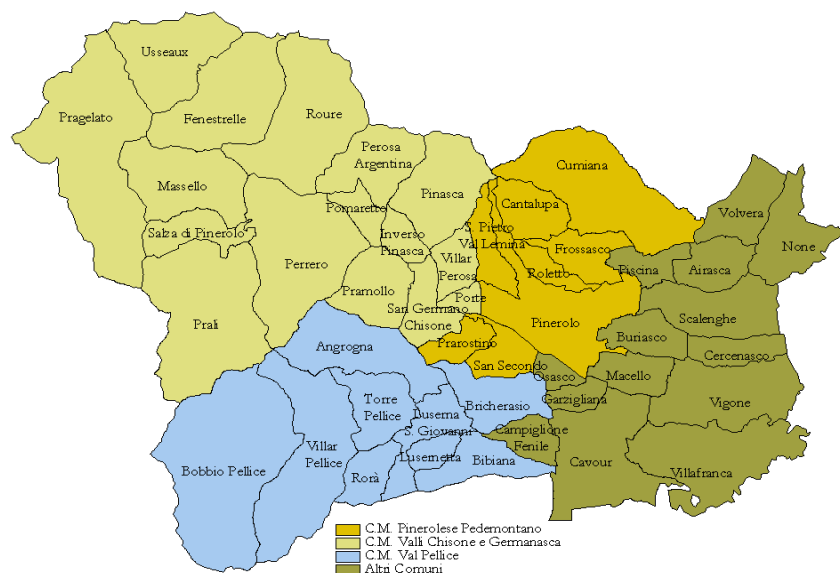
Usseaux
Pragelato
Fenestrelle
Roure
Perosa Argentina
Cumiana
Massello
Pinasca
Cantalupa
Volvera
Pomaretto
S. Pietro Val Lemina
Salza di Pinerolo
Inverso Pinasca
Frossasco
None
Perrero
Villar Perosa
Roletto
Piscina
Airasca
Pramollo
Porte
San Germano Chisone
Scalenghe
Prali
Pinerolo
Prarostino
Buriasco
Angrogna
San Secondo
Cercenasco
Osasco
Macello
Torre Pellice
Luserna S. Giovanni
Bricherasio
Garzigliana
Vigone
Campiglione Fenile
Villar Pellice
Bobbio Pellice
Lusernetta
Bibiana
Cavour
Rorà
Villafranca
C.M. Pinerolese Pedemontano
C.M. Valli Chisone e Germanasca
C.M. Val Pellice
Altri Comuni